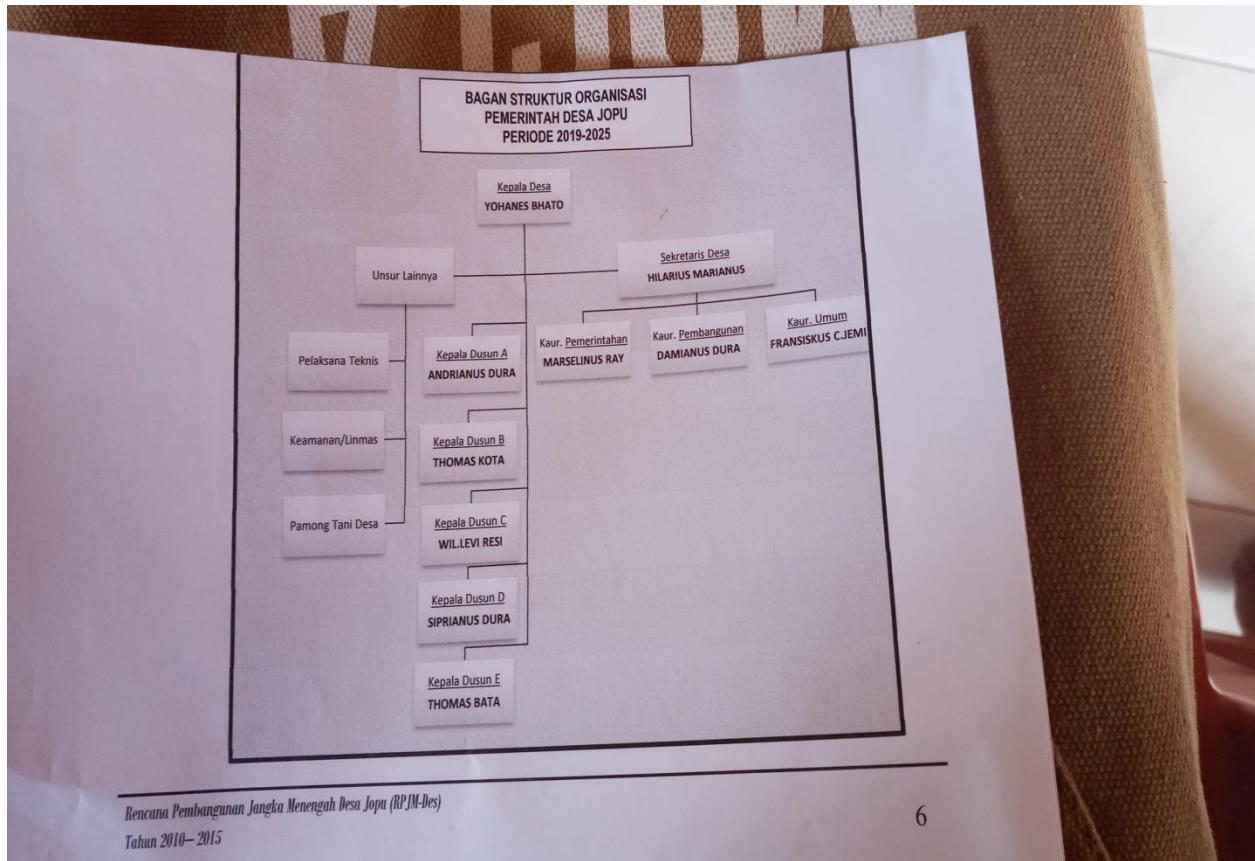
BAGAN STRUKTUR ORGANISASI
PEMERINTAH DESA JOPU
PERIODE 2019-2025

Kepala Desa
YOHANES BHATO

Unsur Lainnya

Sekretaris Desa
HILARIUS MARIANUS

Kaur. Pemerintahan
MARSELINUS RAY

Kaur. Pembangunan
DAMIANUS DURA

Kaur. Umum
FRANSISKUS C.JEMI

Pelaksana Teknis

Keamanan/Linmas

Pamong Tani Desa

Kepala Dusun A
ANDRIANUS DURA

Kepala Dusun B
THOMAS KOTA

Kepala Dusun C
WIL.LEVI RESI

Kepala Dusun D
SIPRIANUS DURA

Kepala Dusun E
THOMAS BATA

Rencana Pembangunan Jangka Menengah Desa Jopu (RPJM-Des)
Tahun 2010– 2015

6